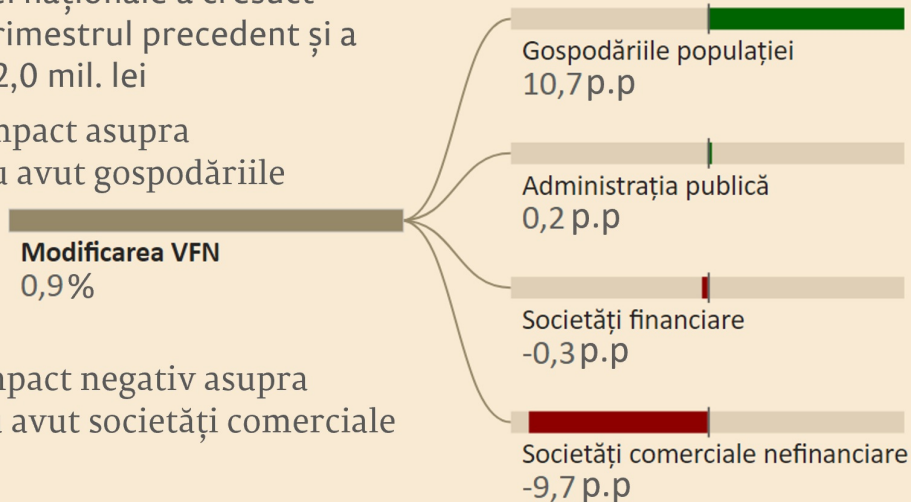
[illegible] naționale a crescut
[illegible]rimestrul precedent și a
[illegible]2,0 mil. lei

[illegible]mpact asupra
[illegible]u avut gospodăriile

Modificarea VFN
0,9%

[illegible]mpact negativ asupra
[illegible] avut societăți comerciale

Gospodăriile populației
10,7p.p

Administrația publică
0,2p.p

Societăți financiare
-0,3p.p

Societăți comerciale nefinanciare
-9,7p.p